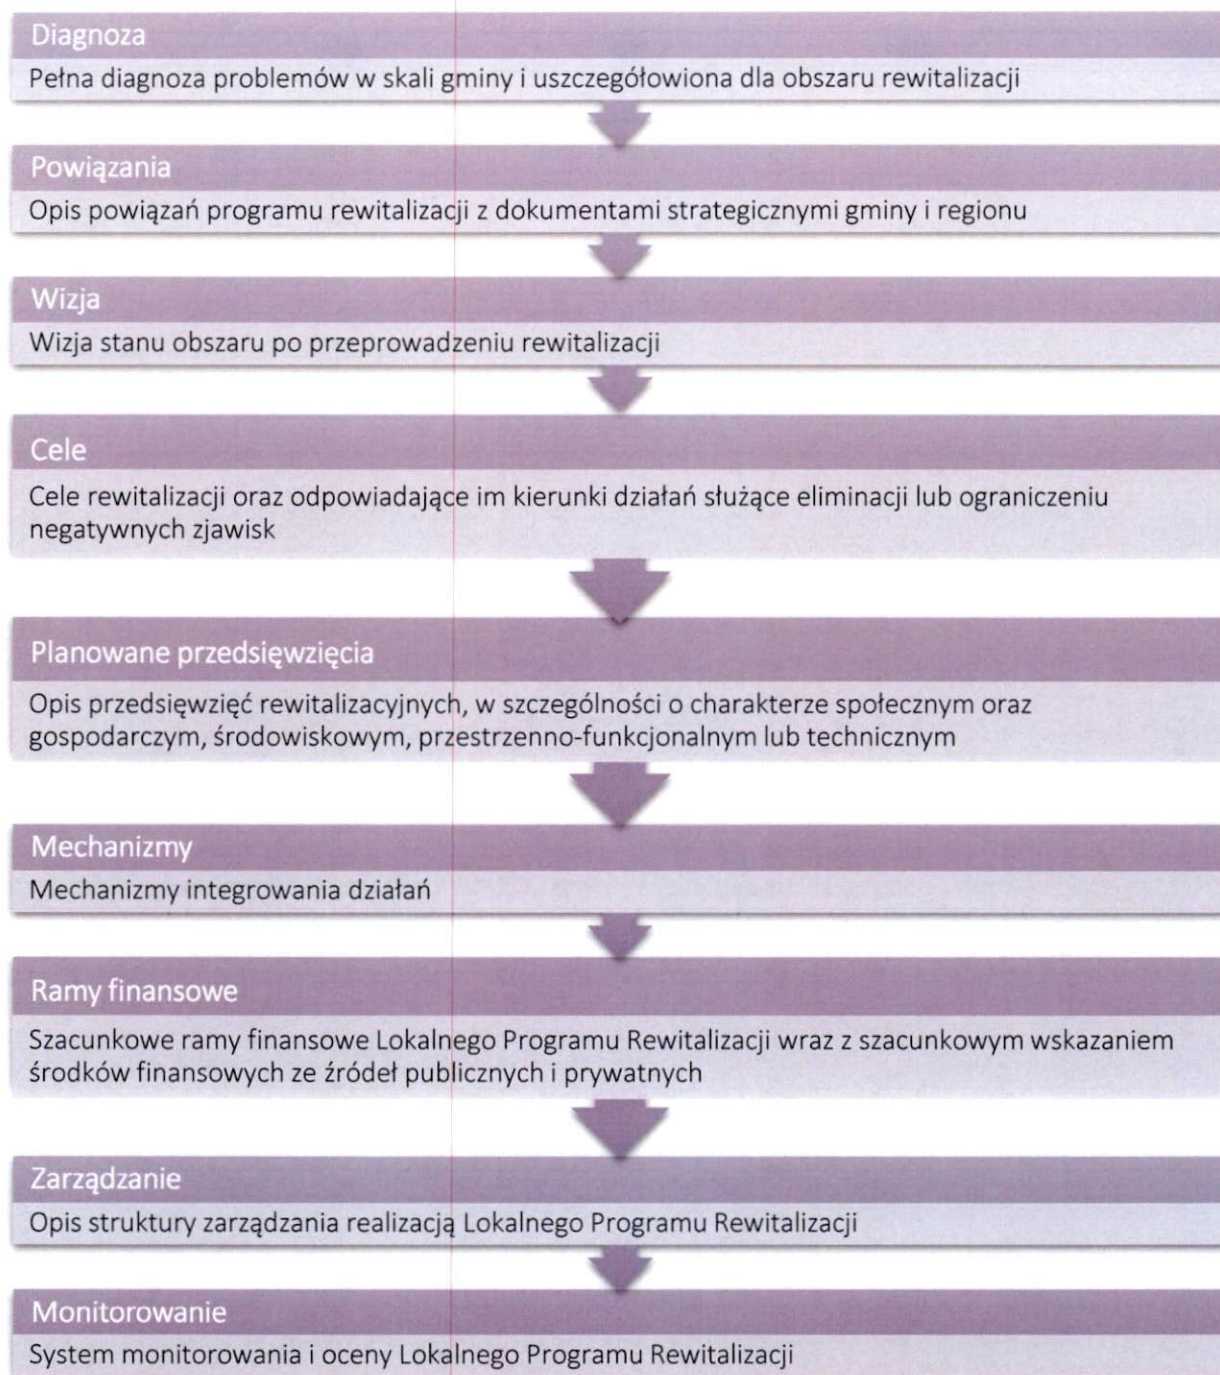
Diagnoza

Pełna diagnoza problemów w skali gminy i uszczegółowiona dla obszaru rewitalizacji

Powiązania

Opis powiązań programu rewitalizacji z dokumentami strategicznymi gminy i regionu

Wizja

Wizja stanu obszaru po przeprowadzeniu rewitalizacji

Cele

Cele rewitalizacji oraz odpowiadające im kierunki działań służące eliminacji lub ograniczeniu negatywnych zjawisk

Planowane przedsięwzięcia

Opis przedsięwzięć rewitalizacyjnych, w szczególności o charakterze społecznym oraz gospodarczym, środowiskowym, przestrzenno-funkcjonalnym lub technicznym

Mechanizmy

Mechanizmy integrowania działań

Ramy finansowe

Szacunkowe ramy finansowe Lokalnego Programu Rewitalizacji wraz z szacunkowym wskazaniem środków finansowych ze źródeł publicznych i prywatnych

Zarządzanie

Opis struktury zarządzania realizacją Lokalnego Programu Rewitalizacji

Monitorowanie

System monitorowania i oceny Lokalnego Programu Rewitalizacji